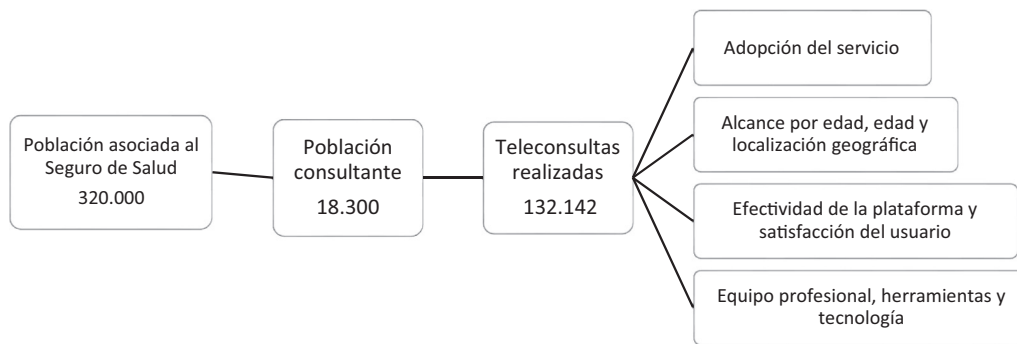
Población asociada al Seguro de Salud
320.000

Población consultante
18.300

Teleconsultas realizadas
132.142

Adopción del servicio

Alcance por edad, edad y localización geográfica

Efectividad de la plataforma y satisfacción del usuario

Equipo profesional, herramientas y tecnología